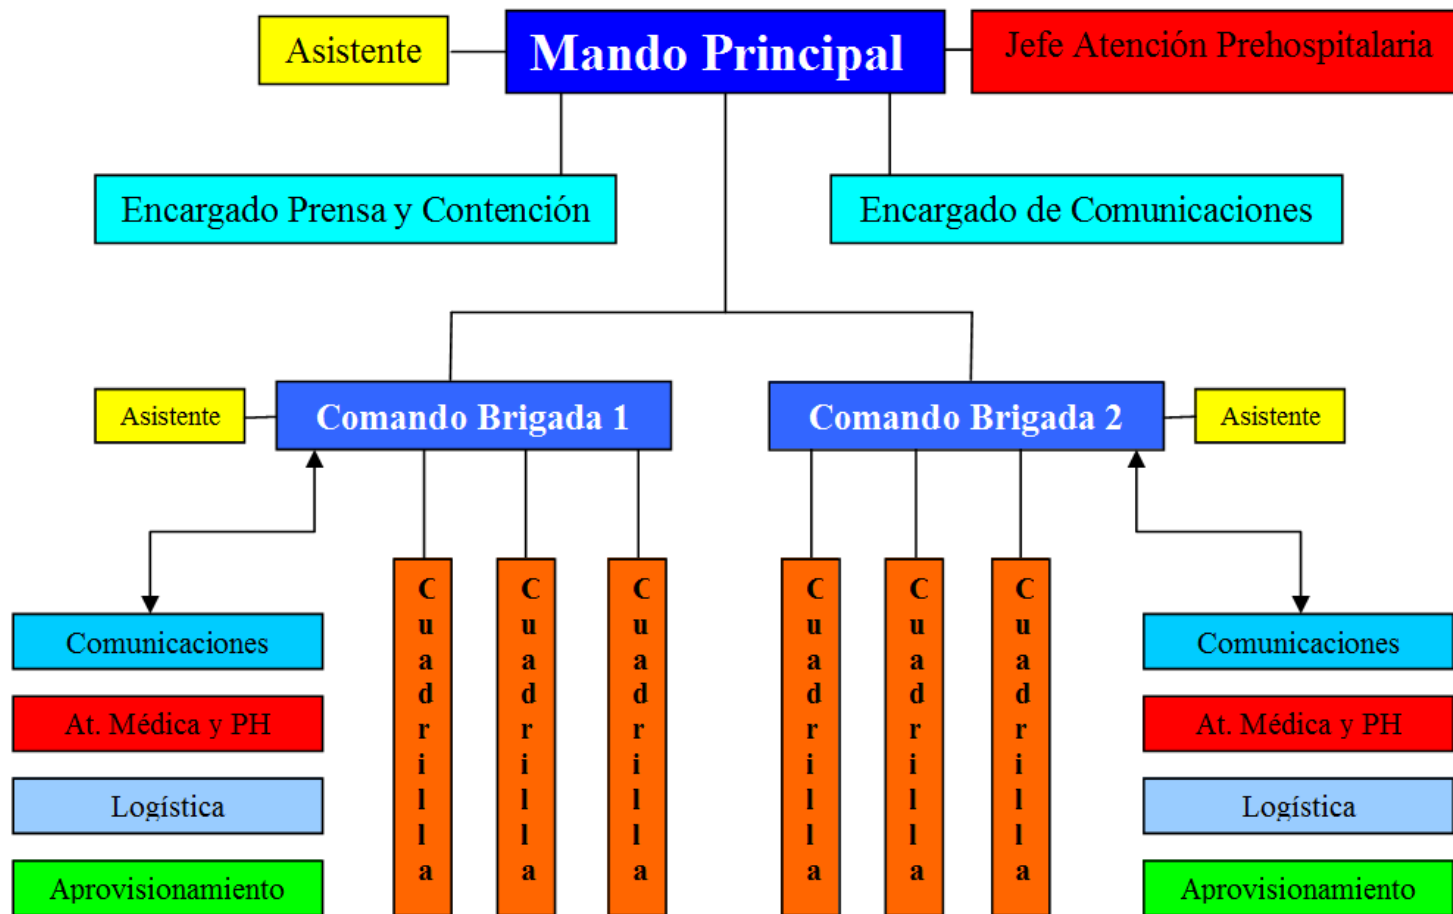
Asistente

Mando Principal

Jefe Atención Prehospitalaria

Encargado Prensa y Contención

Encargado de Comunicaciones

Asistente

Comando Brigada 1

Comando Brigada 2

Asistente

Comunicaciones

At. Médica y PH

Logística

Aprovisionamiento

Cuadrilla

Cuadrilla

Cuadrilla

Cuadrilla

Cuadrilla

Cuadrilla

Comunicaciones

At. Médica y PH

Logística

Aprovisionamiento